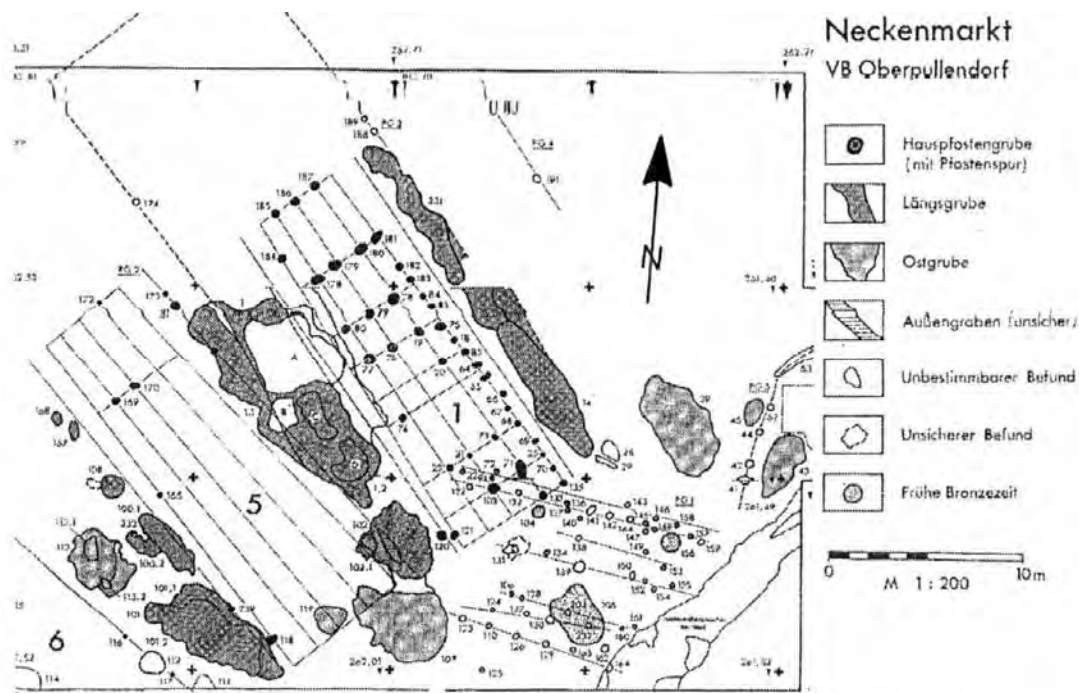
Neckenmarkt
VB Oberpullendorf

Hauspfostengrube (mit Pfostenspur)

Längsgrube

Ostgrube

Außengraben (unsicher)

Unbestimmbarer Befund

Unsicherer Befund

Frühe Bronzezeit

0 M 1 : 200 10m

N

1

5

6

231

189
188
PG.2
PG.4
191
176
PG.7
172
173
187
186
185
184
183
182
181
180
179
178
170
169
168
165
155
108
100.1
103.1
232
103.2
101.1
113.2
101.2
112
116
114
117
118
119
239
102
102.1
120
121
122
123
124
125
126
127
128
129
130
131
132
133
134
135
136
137
138
139
140
141
142
143
144
145
146
147
148
149
150
151
152
153
154
155
156
157
158
159
160
161
162
163
164
165
PG.3
PG.5
24
25
26
29
39
41
42
43
44
45
47
53
61
62
63
64
65
66
67
68
69
70
71
72
73
74
75
76
77
78
79
80
81
82
83
84
85
1.1
1.2
A
B
C
D
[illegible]